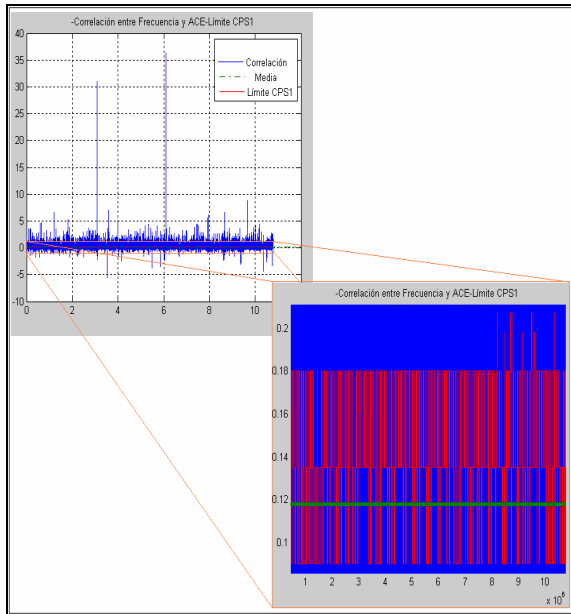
-Correlación entre Frecuencia y ACE-Límite CPS1

40
35
30
25
20
15
10
5
0
-5
-10

0 2 4 6 8 10

Correlación
Media
Límite CPS1

-Correlación entre Frecuencia y ACE-Límite CPS1

0.2
0.18
0.16
0.14
0.12
0.1

1 2 3 4 5 6 7 8 9 10
$x 10^6$